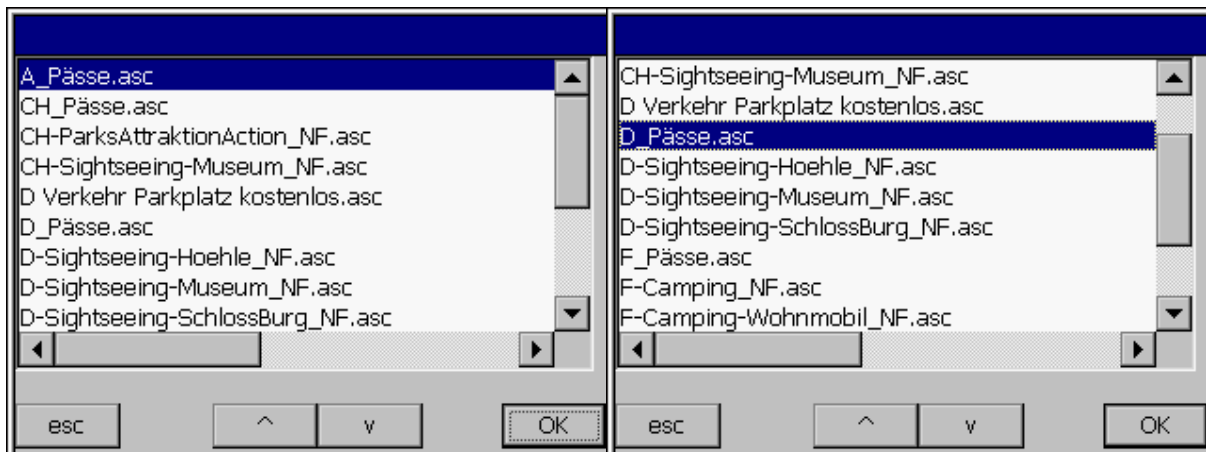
A_Pässe.asc
CH_Pässe.asc
CH-ParksAttraktionAction_NF.asc
CH-Sightseeing-Museum_NF.asc
D Verkehr Parkplatz kostenlos.asc
D_Pässe.asc
D-Sightseeing-Hoehle_NF.asc
D-Sightseeing-Museum_NF.asc
D-Sightseeing-SchlossBurg_NF.asc

esc ^ v OK

CH-Sightseeing-Museum_NF.asc
D Verkehr Parkplatz kostenlos.asc
D_Pässe.asc
D-Sightseeing-Hoehle_NF.asc
D-Sightseeing-Museum_NF.asc
D-Sightseeing-SchlossBurg_NF.asc
F_Pässe.asc
F-Camping_NF.asc
F-Camping-Wohnmobil_NF.asc

esc ^ v OK